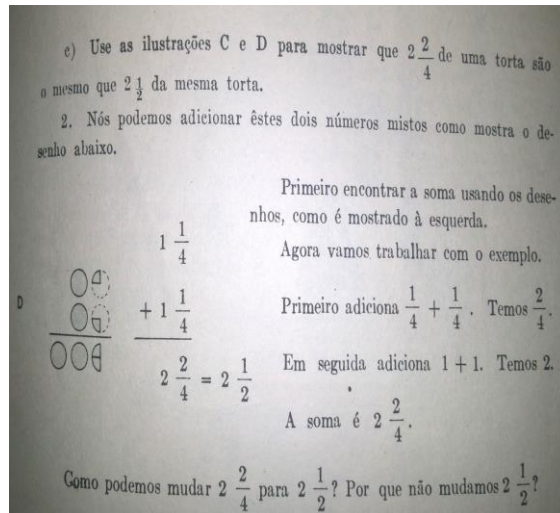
c) Use as ilustrações C e D para mostrar que $2\frac{2}{4}$ de uma torta são o mesmo que $2\frac{1}{2}$ da mesma torta.

2. Nós podemos adicionar êstes dois números mistos como mostra o desenho abaixo.

Primeiro encontrar a soma usando os desenhos, como é mostrado à esquerda.

D

$1\frac{1}{4}$

$+1\frac{1}{4}$

$2\frac{2}{4} = 2\frac{1}{2}$

Agora vamos trabalhar com o exemplo.

Primeiro adiciona $\frac{1}{4} + \frac{1}{4}$. Temos $\frac{2}{4}$.

Em seguida adiciona $1 + 1$. Temos 2.

A soma é $2\frac{2}{4}$.

Como podemos mudar $2\frac{2}{4}$ para $2\frac{1}{2}$? Por que não mudamos $2\frac{1}{2}$?